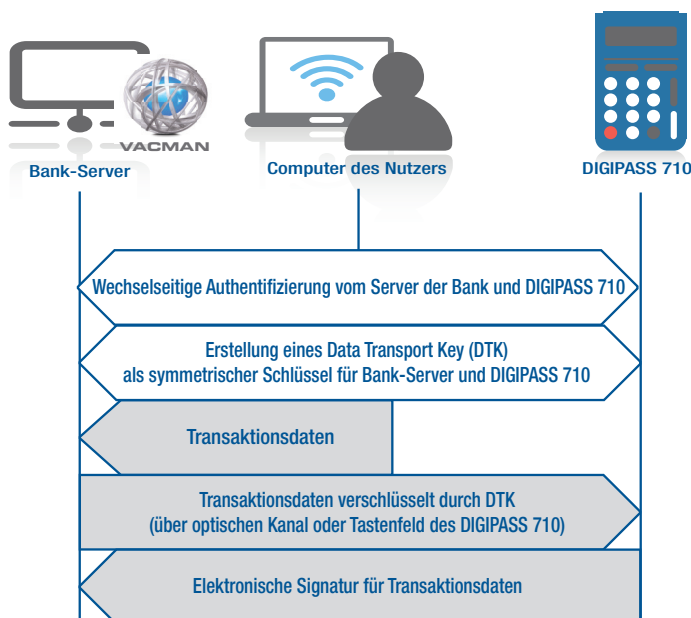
VACMAN

Bank-Server

Computer des Nutzers

DIGIPASS 710

Wechselseitige Authentifizierung vom Server der Bank und DIGIPASS 710

Erstellung eines Data Transport Key (DTK) als symmetrischer Schlüssel für Bank-Server und DIGIPASS 710

Transaktionsdaten

Transaktionsdaten verschlüsselt durch DTK (über optischen Kanal oder Tastenfeld des DIGIPASS 710)

Elektronische Signatur für Transaktionsdaten